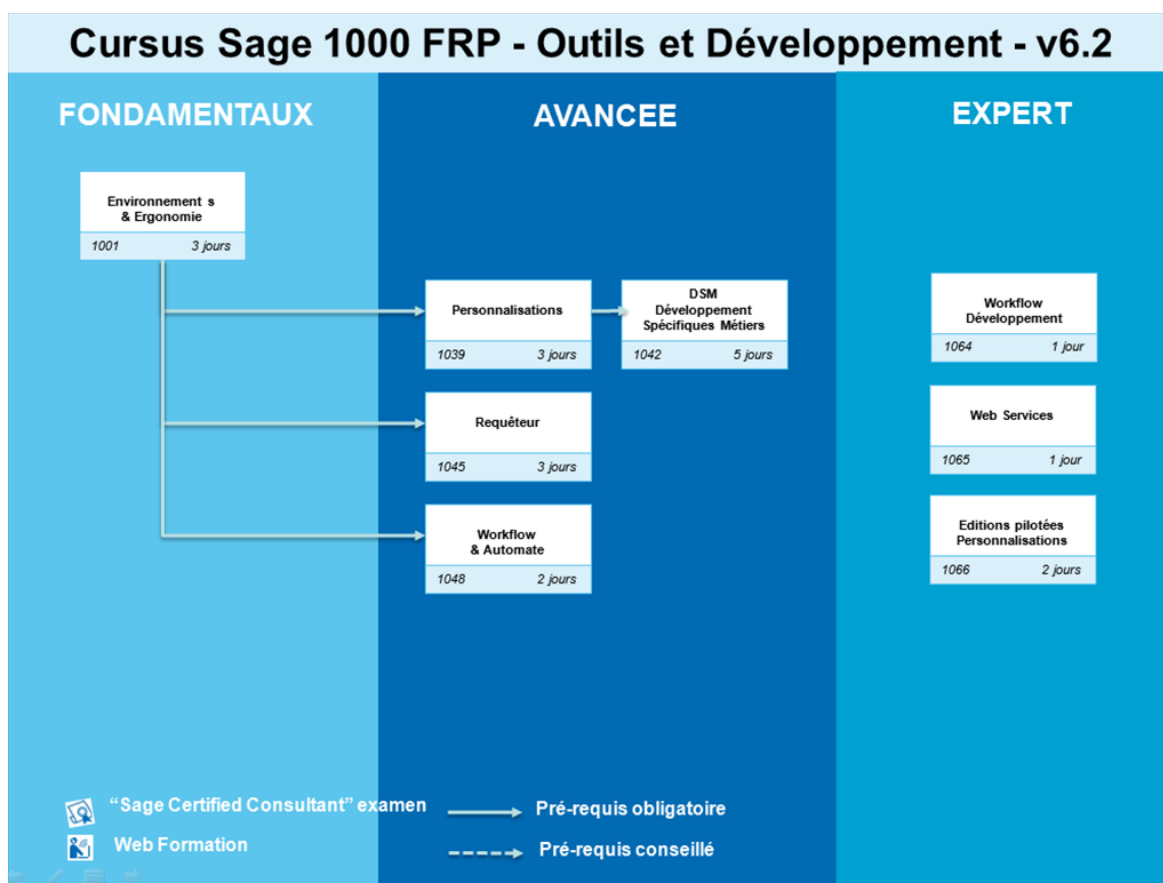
Cursus Sage 1000 FRP - Outils et Développement - v6.2

FONDAMENTAUX

Environnement s & Ergonomie
1001 3 jours

AVANCEE

Personnalisations
1039 3 jours

DSM Développement Spécifiques Métiers
1042 5 jours

Requêteur
1045 3 jours

Workflow & Automate
1048 2 jours

EXPERT

Workflow Développement
1064 1 jour

Web Services
1065 1 jour

Editions pilotées Personnalisations
1066 2 jours

"Sage Certified Consultant" examen

Web Formation

Pré-requis obligatoire

Pré-requis conseillé